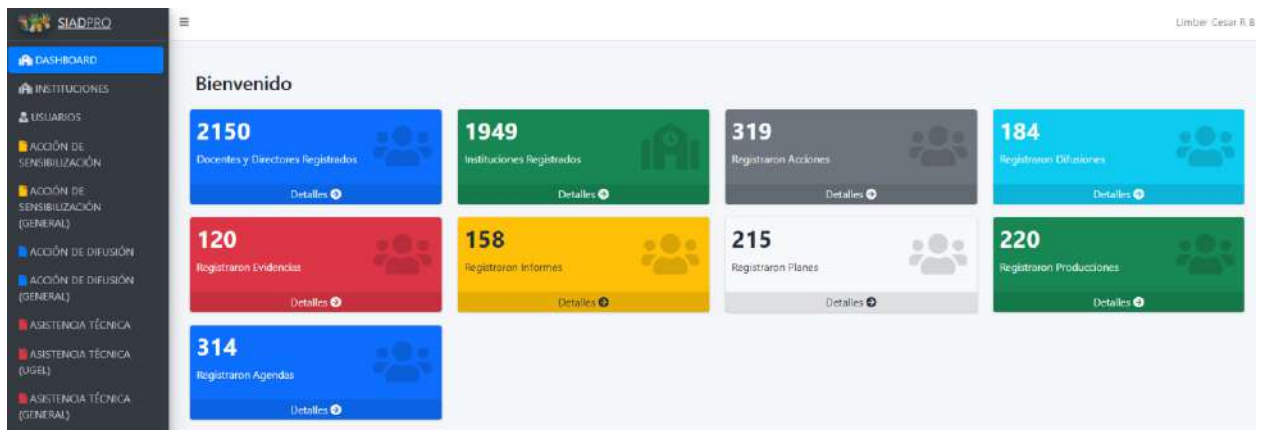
SIADPRO

DASHBOARD
INSTITUCIONES
USUARIOS
ACCIÓN DE SENSIBILIZACIÓN
ACCIÓN DE SENSIBILIZACIÓN (GENERAL)
ACCIÓN DE DIFUSIÓN
ACCIÓN DE DIFUSIÓN (GENERAL)
ASISTENCIA TÉCNICA
ASISTENCIA TÉCNICA (UGEL)
ASISTENCIA TÉCNICA (GENERAL)

≡

Limber Cesar R B

Bienvenido

2150
Docentes y Directores Registrados
Detalles

1949
Instituciones Registrados
Detalles

319
Registraron Acciones
Detalles

184
Registraron Difusiones
Detalles

120
Registraron Evidencias
Detalles

158
Registraron Informes
Detalles

215
Registraron Planes
Detalles

220
Registraron Producciones
Detalles

314
Registraron Agendas
Detalles